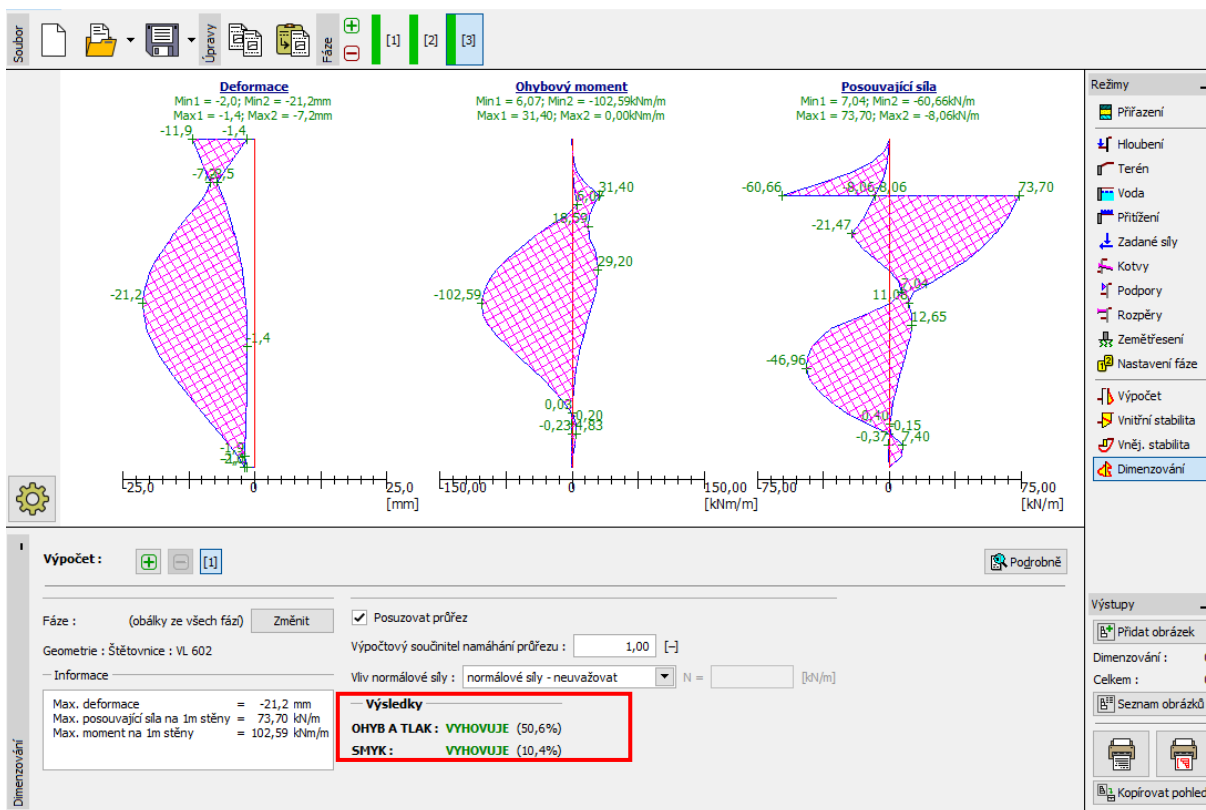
Soubor Úpravy Fáze [1] [2] [3]

Deformace
Min1 = -2,0; Min2 = -21,2mm
Max1 = -1,4; Max2 = -7,2mm

-11,9 -1,4 -7,2 -2,5 -21,2 -1,4 -2,0 -2,9

-25,0 0 25,0 [mm]

Ohybový moment
Min1 = 6,07; Min2 = -102,59kNm/m
Max1 = 31,40; Max2 = 0,00kNm/m

31,40 6,07 18,59 29,20 -102,59 0,00 -0,20 -0,23 4,83

-150,00 0 150,00 [kNm/m]

Posouvající síla
Min1 = 7,04; Min2 = -60,66kN/m
Max1 = 73,70; Max2 = -8,06kN/m

-60,66 -8,06 8,06 73,70 -21,47 7,04 11,06 12,65 -46,96 -0,40 0,15 -0,37 7,40

-75,00 0 75,00 [kN/m]

Režimy
Přiřazení
Hloubení
Terén
Voda
Přitížení
Zadané síly
Kotvy
Podpory
Rozpěry
Zemětřesení
Nastavení fáze
Výpočet
Vnitřní stabilita
Vněj. stabilita
Dimenzování

Výpočet : [1]
Podrobně

Fáze : (obálky ze všech fází) Změnit
Geometrie : Štětovnice : VL 602
Informace
Max. deformace = -21,2 mm
Max. posouvající síla na 1m stěny = 73,70 kN/m
Max. moment na 1m stěny = 102,59 kNm/m

Posuzovat průřez
Výpočtový součinitel namáhání průřezu : 1,00 [–]
Vliv normálové síly : normálové síly - neuvažovat N = [kN/m]

Výsledky
OHYB A TLAK : VYHOVUJE (50,6%)
SMYK : VYHOVUJE (10,4%)

Dimenzování

Výstupy
Přidat obrázek
Dimenzování :
Celkem :
Seznam obrázků
Kopírovat pohled